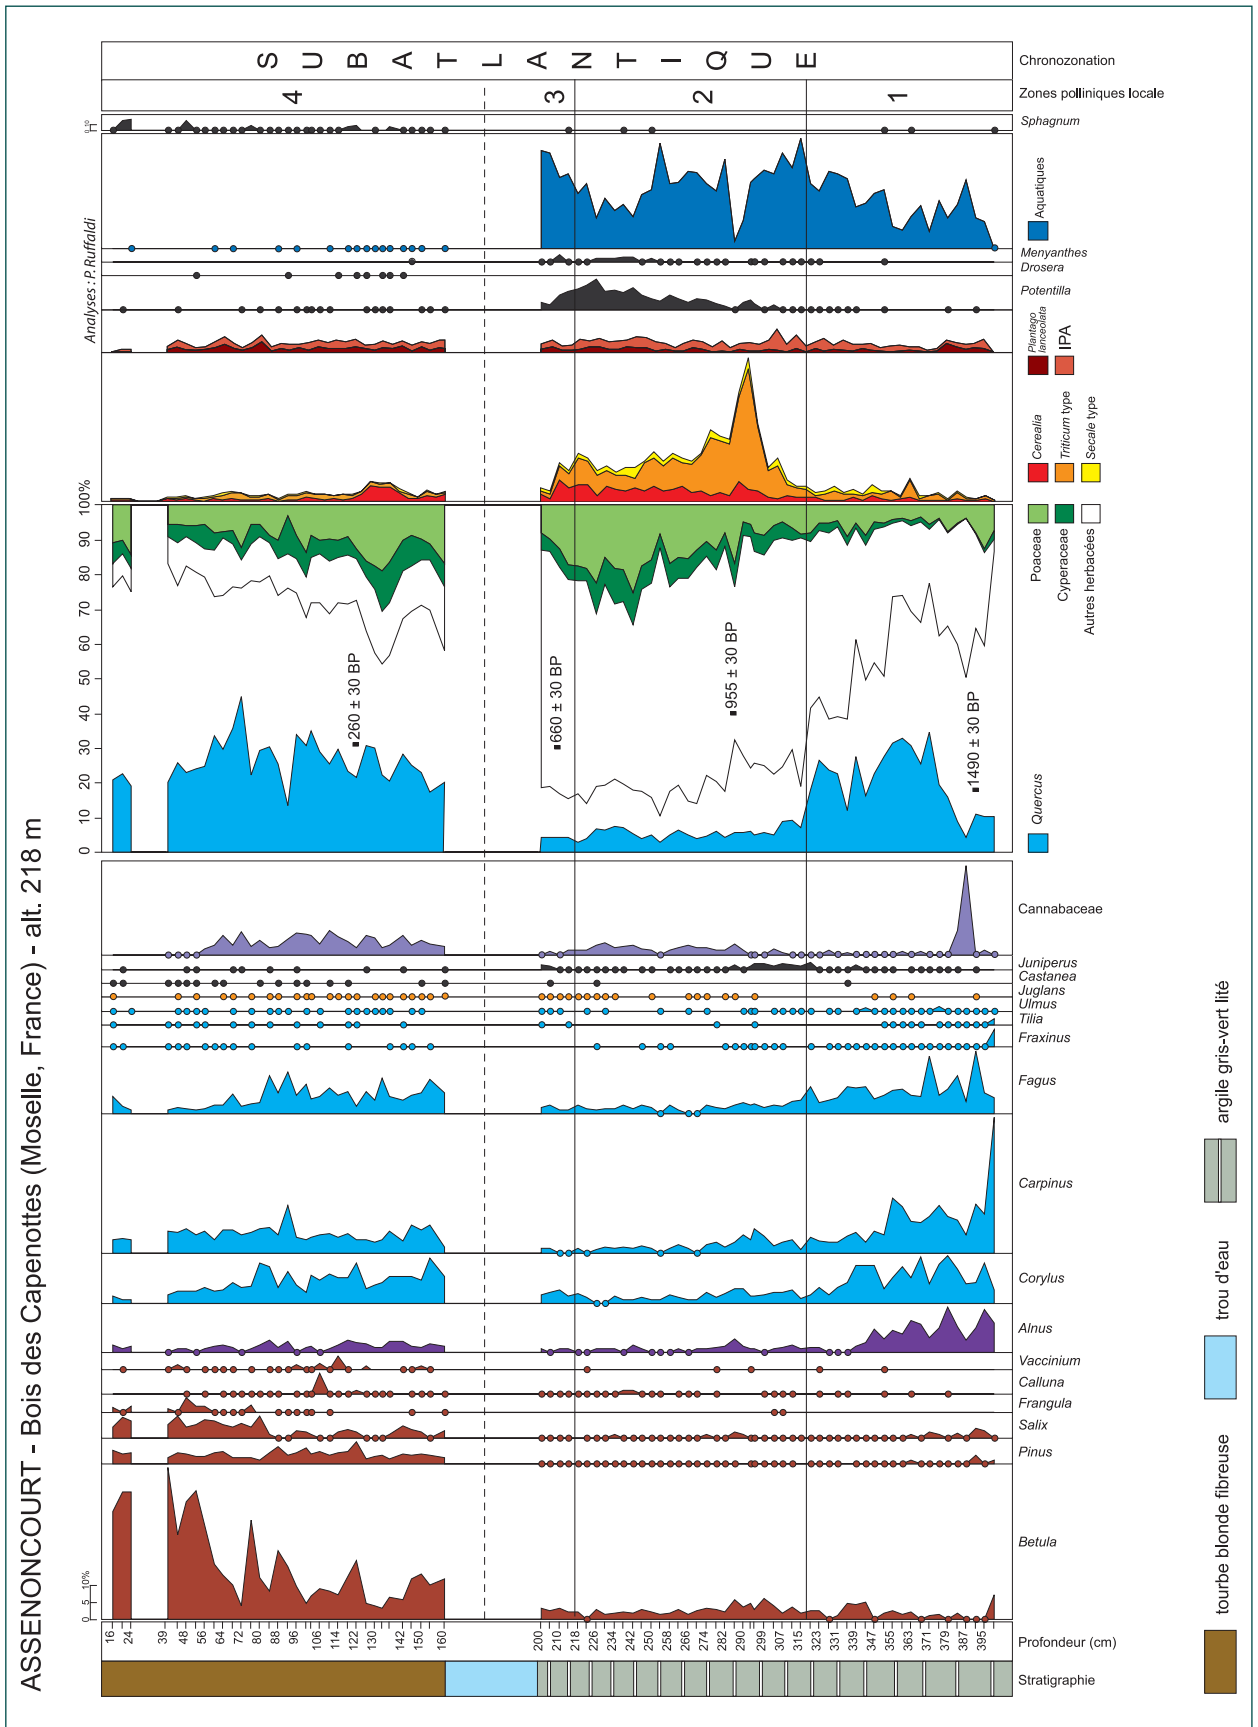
ASSENONCOURT - Bois des Capenottes (Moselle, France) - alt. 218 m

S U B A T L A N T I Q U E — Chronozonation

4 | 3 | 2 | 1 — Zones polliniques locale

Sphagnum

Analyses : P. Ruffaldi

Aquatiques

Menyanthes

Drosera

Potentilla

Plantago lanceolata

IPA

Cerealia

Triticum type

Secale type

100%

Poaceae

Cyperaceae

Autres herbacées

100
90
80
70
60
50
40
30
20
10
0

▪260 ± 30 BP

▪660 ± 30 BP

▪955 ± 30 BP

▪1490 ± 30 BP

Quercus

Cannabaceae

Juniperus

Castanea

Juglans

Ulmus

Tilia

Fraxinus

Fagus

Carpinus

Corylus

Alnus

Vaccinium

Calluna

Frangula

Salix

Pinus

Betula

0 5 10%

16 24 39 48 56 64 72 80 88 96 106 114 122 130 142 150 160 200 210 218 226 234 242 250 258 266 274 282 290 299 307 315 323 331 339 347 355 363 371 379 387 395 — Profondeur (cm)

Stratigraphie

argile gris-vert lité

trou d'eau

tourbe blonde fibreuse